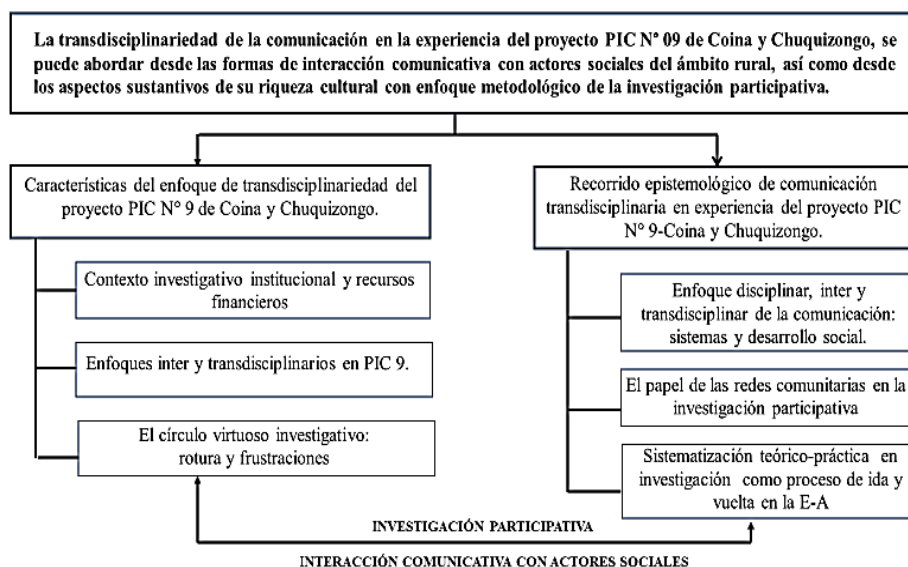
La transdisciplinariedad de la comunicación en la experiencia del proyecto PIC N° 09 de Coina y Chuquizongo, se puede abordar desde las formas de interacción comunicativa con actores sociales del ámbito rural, así como desde los aspectos sustantivos de su riqueza cultural con enfoque metodológico de la investigación participativa.

Características del enfoque de transdisciplinariedad del proyecto PIC N° 9 de Coina y Chuquizongo.

Contexto investigativo institucional y recursos financieros

Enfoques inter y transdisciplinarios en PIC 9.

El círculo virtuoso investigativo: rotura y frustraciones

Recorrido epistemológico de comunicación transdisciplinaria en experiencia del proyecto PIC N° 9-Coina y Chuquizongo.

Enfoque disciplinar, inter y transdisciplinar de la comunicación: sistemas y desarrollo social.

El papel de las redes comunitarias en la investigación participativa

Sistematización teórico-práctica en investigación como proceso de ida y vuelta en la E-A

INVESTIGACIÓN PARTICIPATIVA

INTERACCIÓN COMUNICATIVA CON ACTORES SOCIALES